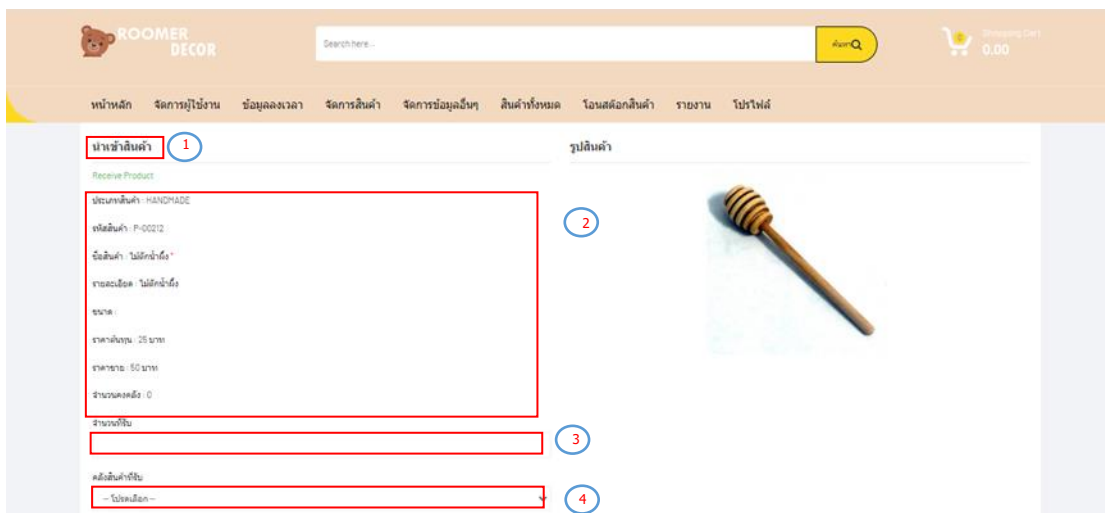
ROOMER DECOR

Search here...

ค้นหา

Shopping Cart
0.00

0

หน้าหลัก จัดการผู้ใช้งาน ข้อมูลลงเวลา จัดการสินค้า จัดการข้อมูลอื่นๆ สินค้าทั้งหมด โอนสต๊อกสินค้า รายงาน โปรไฟล์

นำเข้าสินค้า

1

รูปสินค้า

Receive Product

ประเภทสินค้า : HANDMADE

รหัสสินค้า : P-00212

ชื่อสินค้า : ไม้ตักน้ำผึ้ง *

รายละเอียด : ไม้ตักน้ำผึ้ง

ขนาด :

ราคาต้นทุน : 25 บาท

ราคาขาย : 50 บาท

จำนวนคงคลัง : 0

2

จำนวนที่รับ

3

คลังสินค้าที่รับ

-- โปรดเลือก --

4